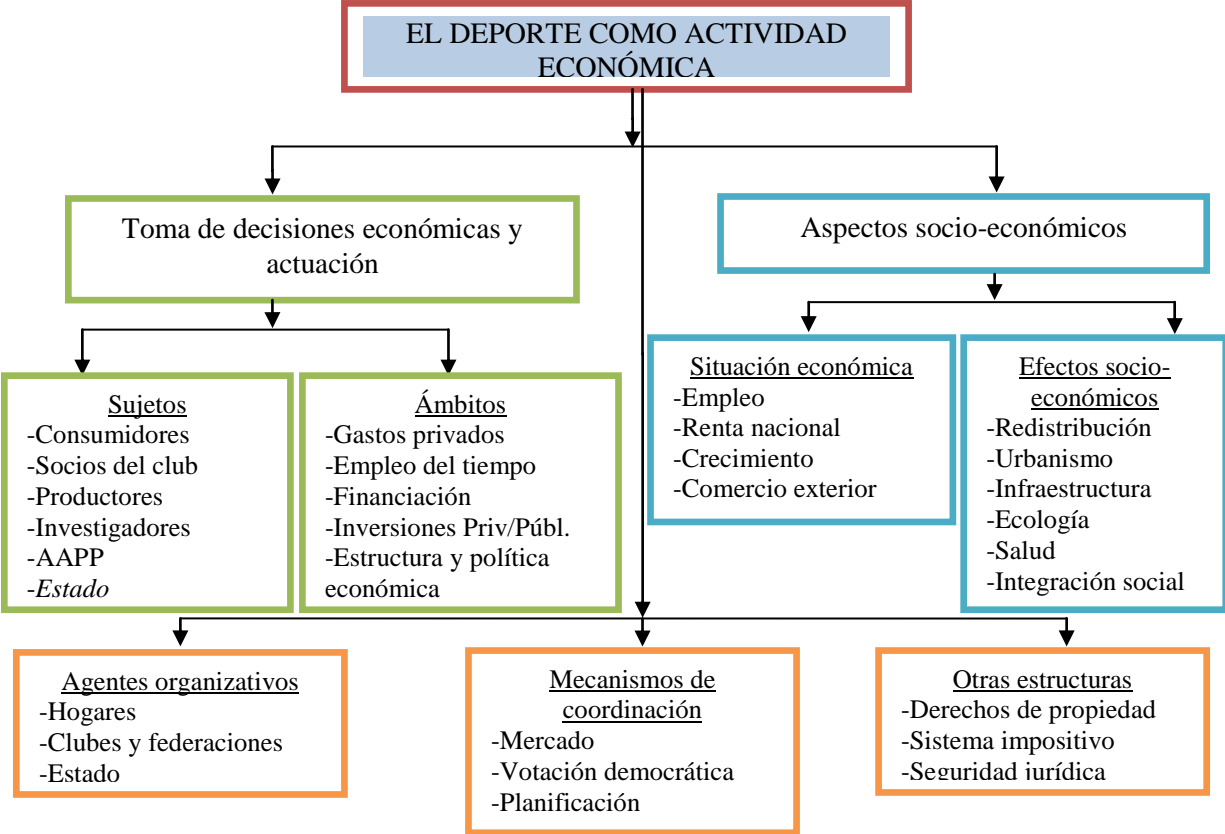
EL DEPORTE COMO ACTIVIDAD ECONÓMICA

Toma de decisiones económicas y actuación

Aspectos socio-económicos

Sujetos
-Consumidores
-Socios del club
-Productores
-Investigadores
-AAPP
-Estado

Ámbitos
-Gastos privados
-Empleo del tiempo
-Financiación
-Inversiones Priv/Públ.
-Estructura y política económica

Situación económica
-Empleo
-Renta nacional
-Crecimiento
-Comercio exterior

Efectos socio-económicos
-Redistribución
-Urbanismo
-Infraestructura
-Ecología
-Salud
-Integración social

Agentes organizativos
-Hogares
-Clubes y federaciones
-Estado

Mecanismos de coordinación
-Mercado
-Votación democrática
-Planificación

Otras estructuras
-Derechos de propiedad
-Sistema impositivo
-Seguridad jurídica